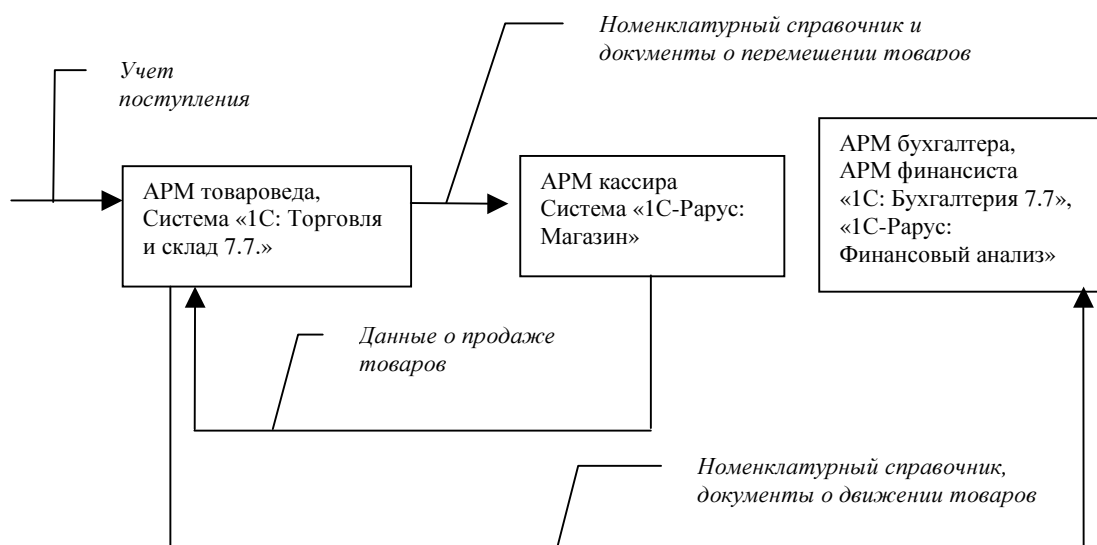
Номенклатурный справочник и документы о перемещении товаров

Учет поступления

АРМ товароведа, Система «1С: Торговля и склад 7.7.»

АРМ кассира Система «1С-Рарус: Магазин»

АРМ бухгалтера, АРМ финансиста «1С: Бухгалтерия 7.7», «1С-Рарус: Финансовый анализ»

Данные о продаже товаров

Номенклатурный справочник, документы о движении товаров